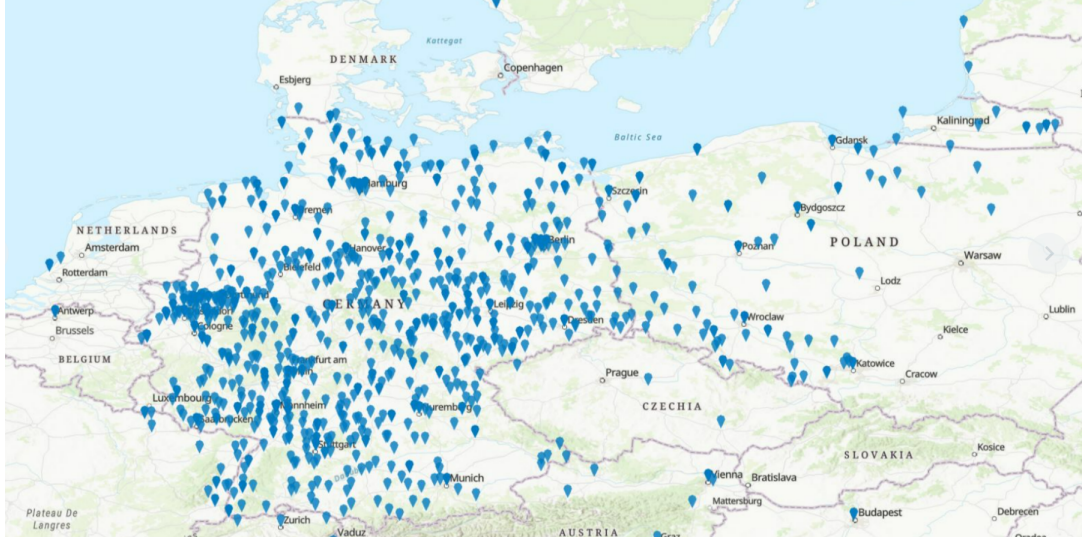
Kattegat
DENMARK
Esbjerg
Copenhagen
Baltic Sea
Gdansk
Kaliningrad
Hamburg
Szczecin
Bremen
Bydgoszcz
NETHERLANDS
Amsterdam
Hanover
Berlin
Poznan
POLAND
Rotterdam
Bielefeld
Warsaw
Lodz
Antwerp
GERMANY
Leipzig
Brussels
Cologne
Dresden
Wroclaw
Lublin
Kielce
BELGIUM
Frankfurt am
Katowice
Prague
Cracow
Luxembourg
CZECHIA
Mannheim
Nuremberg
Saarbrücken
Stuttgart
Kosice
SLOVAKIA
Munich
Vienna
Bratislava
Mattersburg
Plateau De Langres
Zurich
Budapest
Debrecen
Vaduz
AUSTRIA
Graz